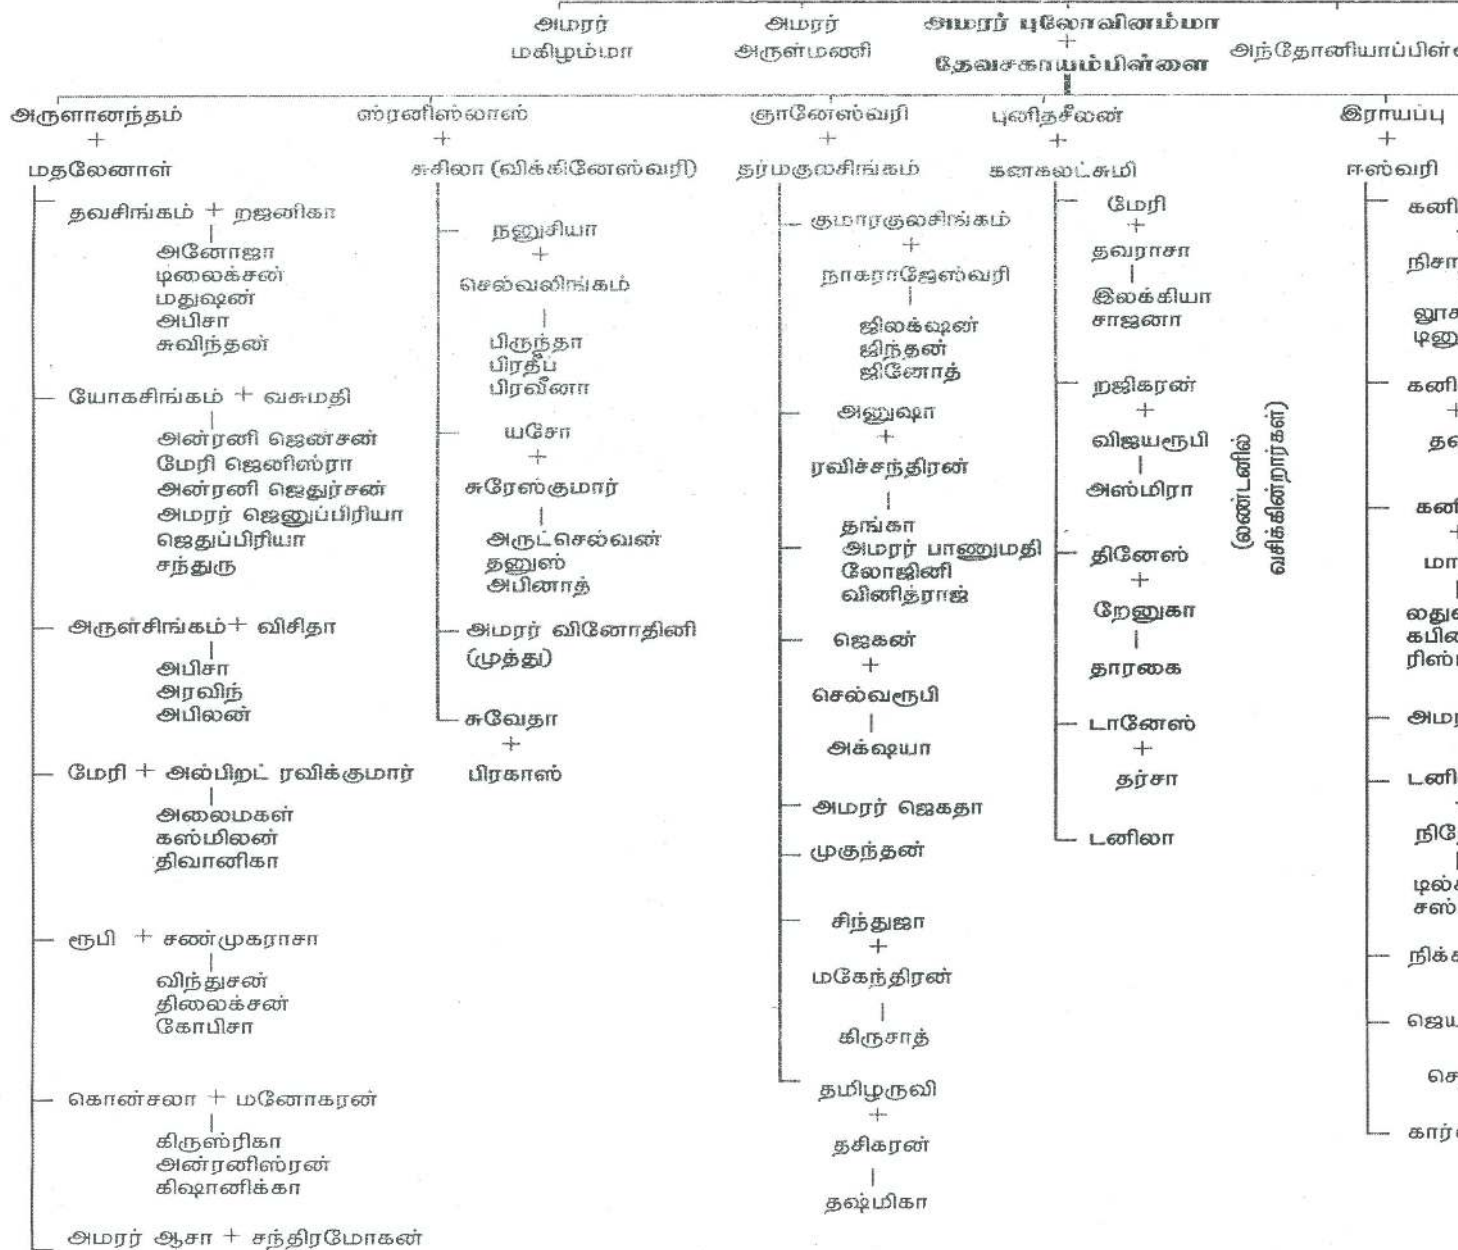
அமரர் மகிழம்மா

அமரர் அருள்மணி

அமரர் புலோவினம்மா + தேவசகாயம்பிள்ளை

அந்தோனியாப்பிள்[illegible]

அருளானந்தம் + மதலேனாள்

தவசிங்கம் + றஜனிகா
அனோஜா
டிலைக்சன்
மதுஷன்
அபிசா
சுவிந்தன்

யோகசிங்கம் + வசுமதி
அன்ரனி ஜென்சன்
மேரி ஜெனிஸ்ரா
அன்ரனி ஜெதுர்சன்
அமரர் ஜெனுப்பிரியா
ஜெதுப்பிரியா
சந்துரு

அருள்சிங்கம் + விசிதா
அபிசா
அரவிந்
அபிலன்

மேரி + அல்பிறட் ரவிக்குமார்
அலைமகள்
கஸ்மிலன்
திவானிகா

ரூபி + சண்முகராசா
விந்துசன்
திலைக்சன்
கோபிசா

கொன்சலா + மனோகரன்
கிருஸ்ரிகா
அன்ரனிஸ்ரன்
கிஷானிக்கா

அமரர் ஆசா + சந்திரமோகன்

ஸ்ரனிஸ்லாஸ் + சுசிலா (விக்கினேஸ்வரி)

நனுசியா + செல்வலிங்கம்
பிருந்தா
பிரதீப்
பிரவீனா

யசோ + சுரேஸ்குமார்
அருட்செல்வன்
தனுஸ்
அபினாத்

அமரர் வினோதினி (முத்து)

சுவேதா + பிரகாஸ்

ஞானேஸ்வரி + தர்மகுலசிங்கம்

குமாரகுலசிங்கம் + நாகராஜேஸ்வரி
ஜிலக்ஷன்
ஜிந்தன்
ஜினோத்

அனுஷா + ரவிச்சந்திரன்
தங்கா
அமரர் பானுமதி
லோஜினி
வினித்ராஜ்

ஜெகன் + செல்வரூபி
அக்ஷயா

அமரர் ஜெகதா

முகுந்தன்

சிந்துஜா + மகேந்திரன்
கிருசாத்

தமிழருவி + தசிகரன்
தஷ்மிகா

புனிதசீலன் + கனகலட்சுமி

மேரி + தவராசா
இலக்கியா
சாஜனா

றஜிகரன் + விஜயரூபி
அஸ்மிரா

தினேஸ் + றேனுகா
தாரகை

டானேஸ் + தர்சா

டனிலா

(லண்டனில் வசிக்கின்றார்கள்)

இராயப்பு + ஈஸ்வரி

கனி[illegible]
நிசா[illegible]
லூச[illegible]
டினு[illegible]

கனி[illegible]
த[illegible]

கன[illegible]
மா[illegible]
லது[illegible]
கபில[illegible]
ரிஸ்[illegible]

அமர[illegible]

டனி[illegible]
நிரே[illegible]
டில்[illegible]
சஸ்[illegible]

நிக்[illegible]

ஜெய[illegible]
செ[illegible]

கார்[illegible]